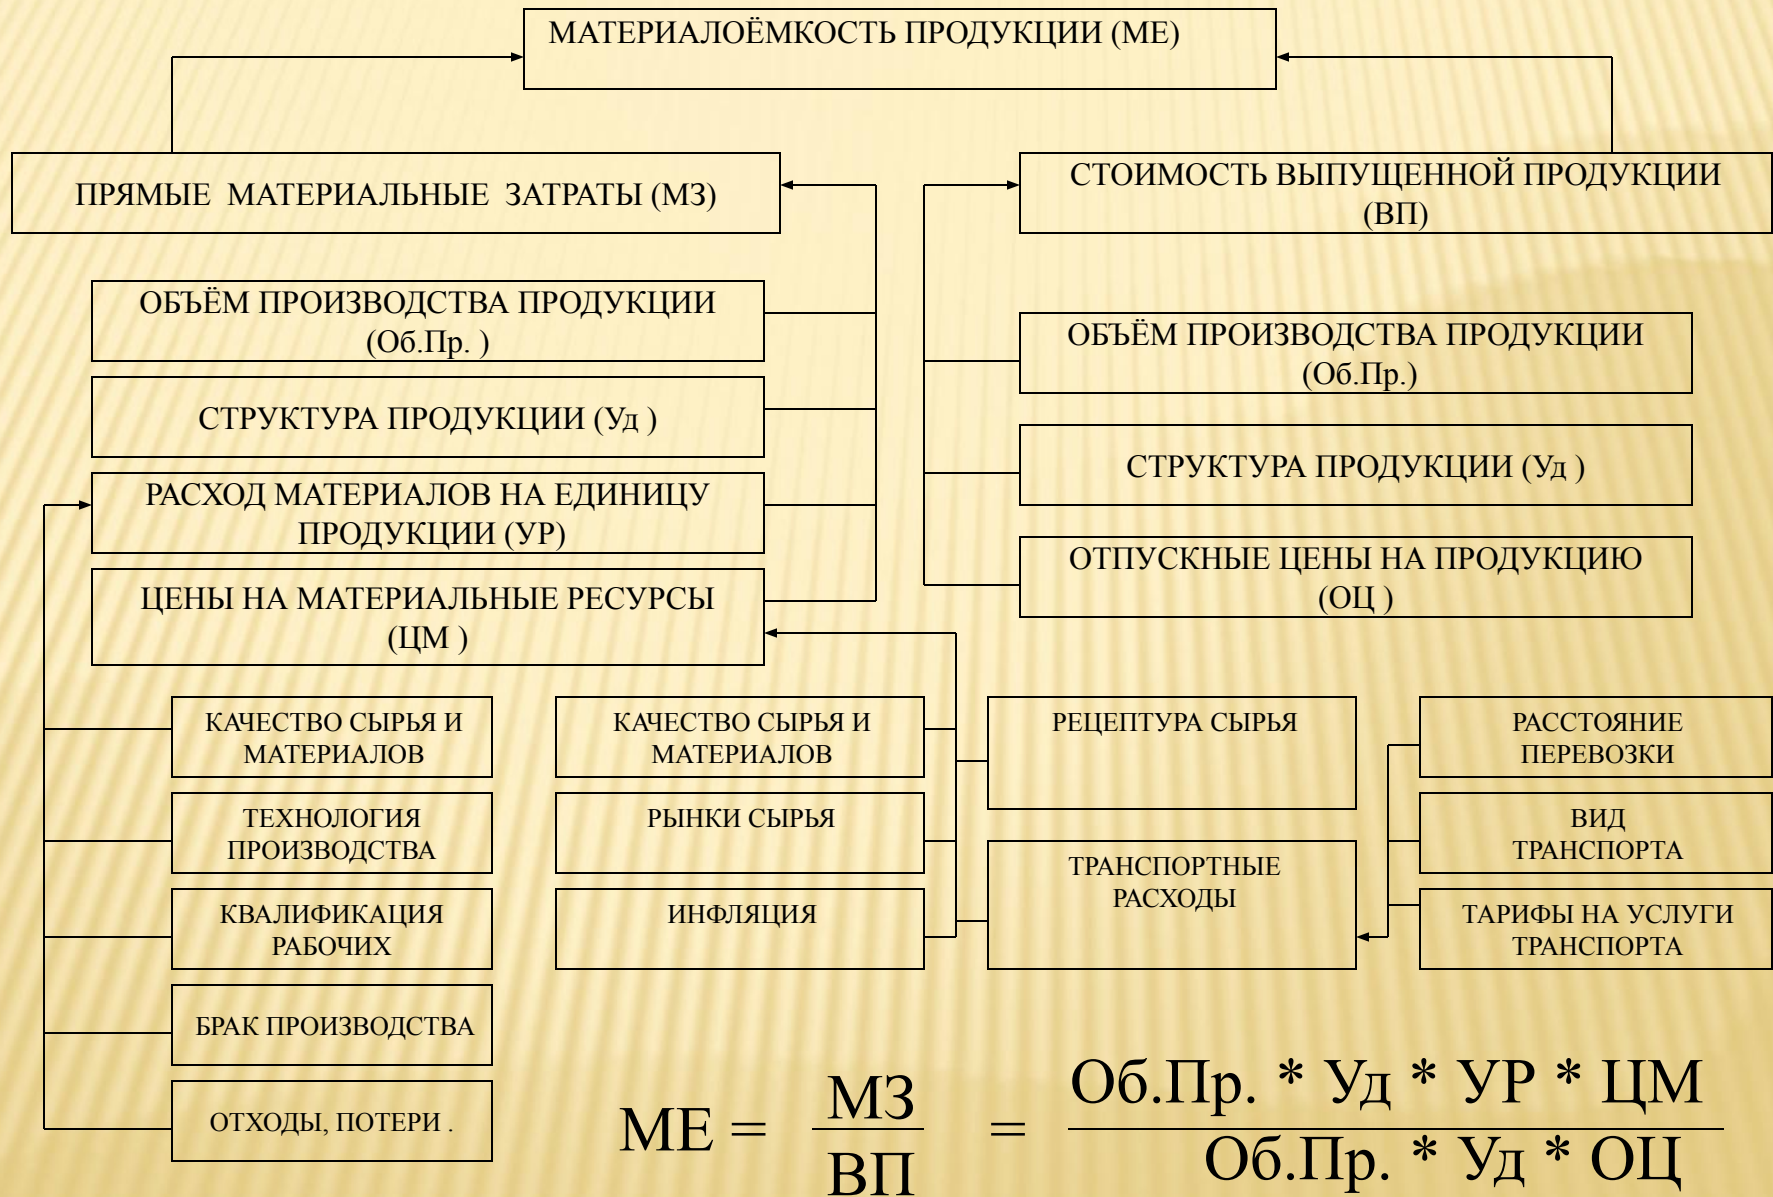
МАТЕРИАЛОЁМКОСТЬ ПРОДУКЦИИ (МЕ)

ПРЯМЫЕ МАТЕРИАЛЬНЫЕ ЗАТРАТЫ (МЗ)

СТОИМОСТЬ ВЫПУЩЕННОЙ ПРОДУКЦИИ (ВП)

ОБЪЁМ ПРОИЗВОДСТВА ПРОДУКЦИИ (Об.Пр. )

СТРУКТУРА ПРОДУКЦИИ (Уд )

РАСХОД МАТЕРИАЛОВ НА ЕДИНИЦУ ПРОДУКЦИИ (УР)

ЦЕНЫ НА МАТЕРИАЛЬНЫЕ РЕСУРСЫ (ЦМ )

ОБЪЁМ ПРОИЗВОДСТВА ПРОДУКЦИИ (Об.Пр.)

СТРУКТУРА ПРОДУКЦИИ (Уд )

ОТПУСКНЫЕ ЦЕНЫ НА ПРОДУКЦИЮ (ОЦ )

КАЧЕСТВО СЫРЬЯ И МАТЕРИАЛОВ

ТЕХНОЛОГИЯ ПРОИЗВОДСТВА

КВАЛИФИКАЦИЯ РАБОЧИХ

БРАК ПРОИЗВОДСТВА

ОТХОДЫ, ПОТЕРИ .

КАЧЕСТВО СЫРЬЯ И МАТЕРИАЛОВ

РЫНКИ СЫРЬЯ

ИНФЛЯЦИЯ

РЕЦЕПТУРА СЫРЬЯ

ТРАНСПОРТНЫЕ РАСХОДЫ

РАССТОЯНИЕ ПЕРЕВОЗКИ

ВИД ТРАНСПОРТА

ТАРИФЫ НА УСЛУГИ ТРАНСПОРТА

$МЕ = \frac{МЗ}{ВП} = \frac{Об.Пр. * Уд * УР * ЦМ}{Об.Пр. * Уд * ОЦ}$